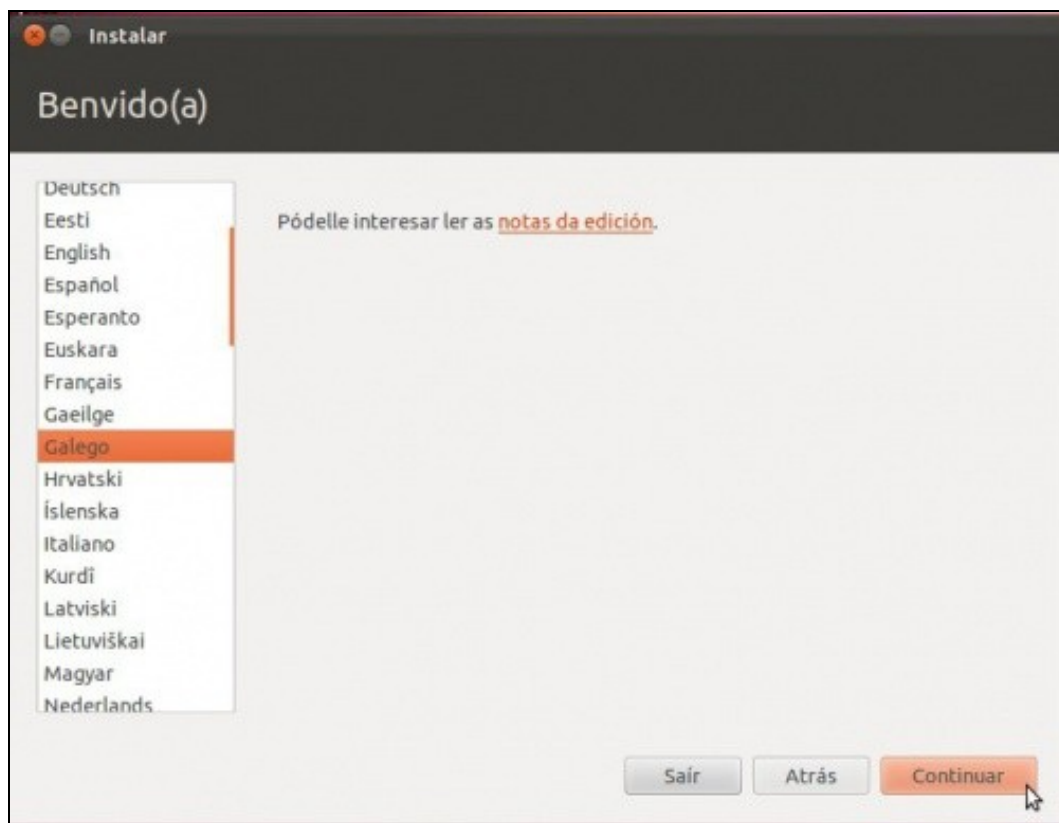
Instalar

Benvido(a)

Deutsch
Eesti
English
Español
Esperanto
Euskara
Français
Gaeilge
Galego
Hrvatski
Íslenska
Italiano
Kurdî
Latviski
Lietuviškai
Magyar
Nederlands

Pódelle interesar ler as notas da edición.

Saír
Atrás
Continuar